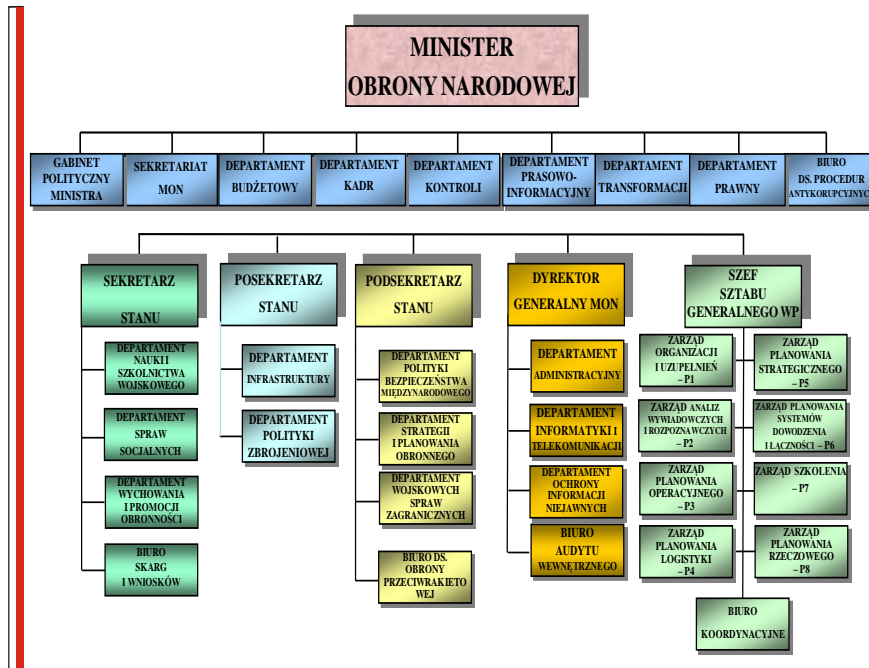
MINISTER
OBRONY NARODOWEJ

GABINET POLITYCZNY MINISTRA

SEKRETARIAT MON

DEPARTAMENT BUDŻETOWY

DEPARTAMENT KADR

DEPARTAMENT KONTROLI

DEPARTAMENT PRASOWO-INFORMACYJNY

DEPARTAMENT TRANSFORMACJI

DEPARTAMENT PRAWNY

BIURO DS. PROCEDUR ANTYKORUPCYJNYCH

SEKRETARZ STANU

DEPARTAMENT NAUKI I SZKOLNICTWA WOJSKOWEGO

DEPARTAMENT SPRAW SOCJALNYCH

DEPARTAMENT WYCHOWANIA I PROMOCJI OBRONNOŚCI

BIURO SKARG I WNIOSKÓW

POSEKRETARZ STANU

DEPARTAMENT INFRASTRUKTURY

DEPARTAMENT POLITYKI ZBROJENIOWEJ

PODSEKRETARZ STANU

DEPARTAMENT POLITYKI BEZPIECZEŃSTWA MIĘDZYNARODOWEGO

DEPARTAMENT STRATEGII I PLANOWANIA OBRONNEGO

DEPARTAMENT WOJSKOWYCH SPRAW ZAGRANICZNYCH

BIURO DS. OBRONY PRZECIWRAKIETOWEJ

DYREKTOR GENERALNY MON

DEPARTAMENT ADMINISTRACYJNY

DEPARTAMENT INFORMATYKI I TELEKOMUNIKACJI

DEPARTAMENT OCHRONY INFORMACJI NIEJAWNYCH

BIURO AUDYTU WEWNĘTRZNEGO

SZEF SZTABU GENERALNEGO WP

ZARZĄD ORGANIZACJI I UZUPEŁNIEŃ – P1

ZARZĄD PLANOWANIA STRATEGICZNEGO – P5

ZARZĄD ANALIZ WYWIADOWCZYCH I ROZPOZNAWCZYCH – P2

ZARZĄD PLANOWANIA SYSTEMÓW DOWODZENIA I ŁĄCZNOŚCI – P6

ZARZĄD PLANOWANIA OPERACYJNEGO – P3

ZARZĄD SZKOLENIA – P7

ZARZĄD PLANOWANIA LOGISTYKI – P4

ZARZĄD PLANOWANIA RZECZOWEGO – P8

BIURO KOORDYNACYJNE